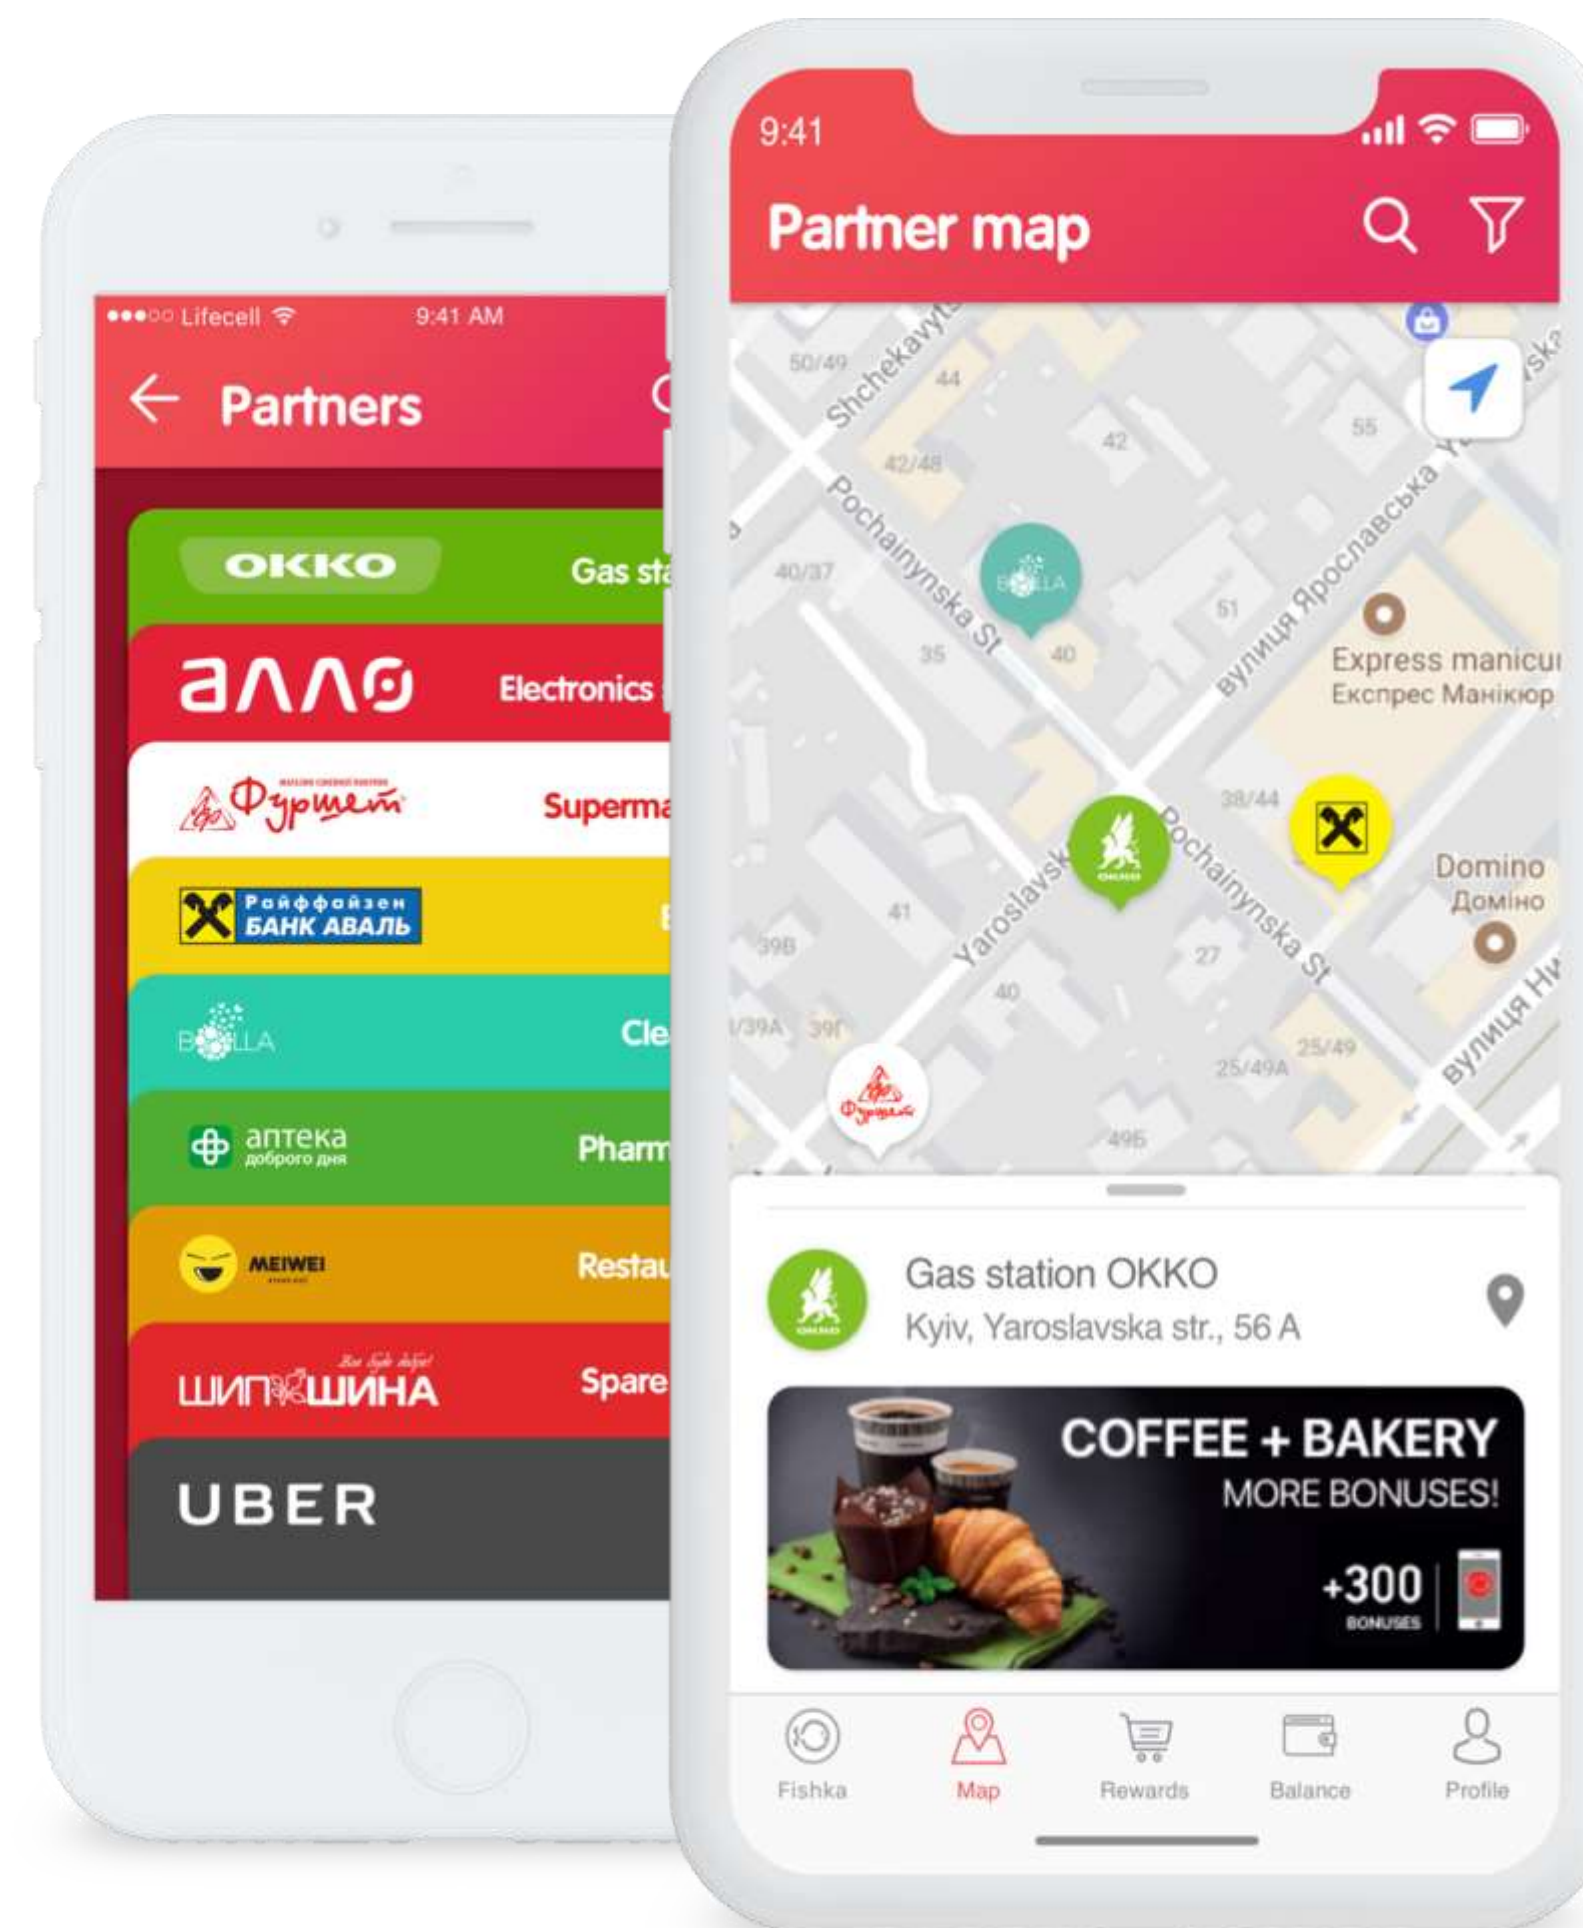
●●●○○ Lifecell 9:41 AM

Partners

OKKO Gas sta

алло Electronics

Фуршет Superma

Райффайзен БАНК АВАЛЬ

BELLA Cle

аптека доброго дня Pharm

MEIWEI Restau

ШИП ШИНА Spare

UBER

9:41

Partner map

Shchekavyts
50/49
44
42
55
42/48
Pochainynska St
40/37
вулиця Ярославська
51
35
40
Express manicu
Експрес Манікюр
38/44
Domino
Доміно
41
Yaroslavsk
Pochainynska St
39B
27
40
/39A
39Г
25/49
25/49A
вулиця Ну
49Б

Gas station OKKO
Kyiv, Yaroslavska str., 56 A

COFFEE + BAKERY
MORE BONUSES!
+300
BONUSES

Fishka
Map
Rewards
Balance
Profile